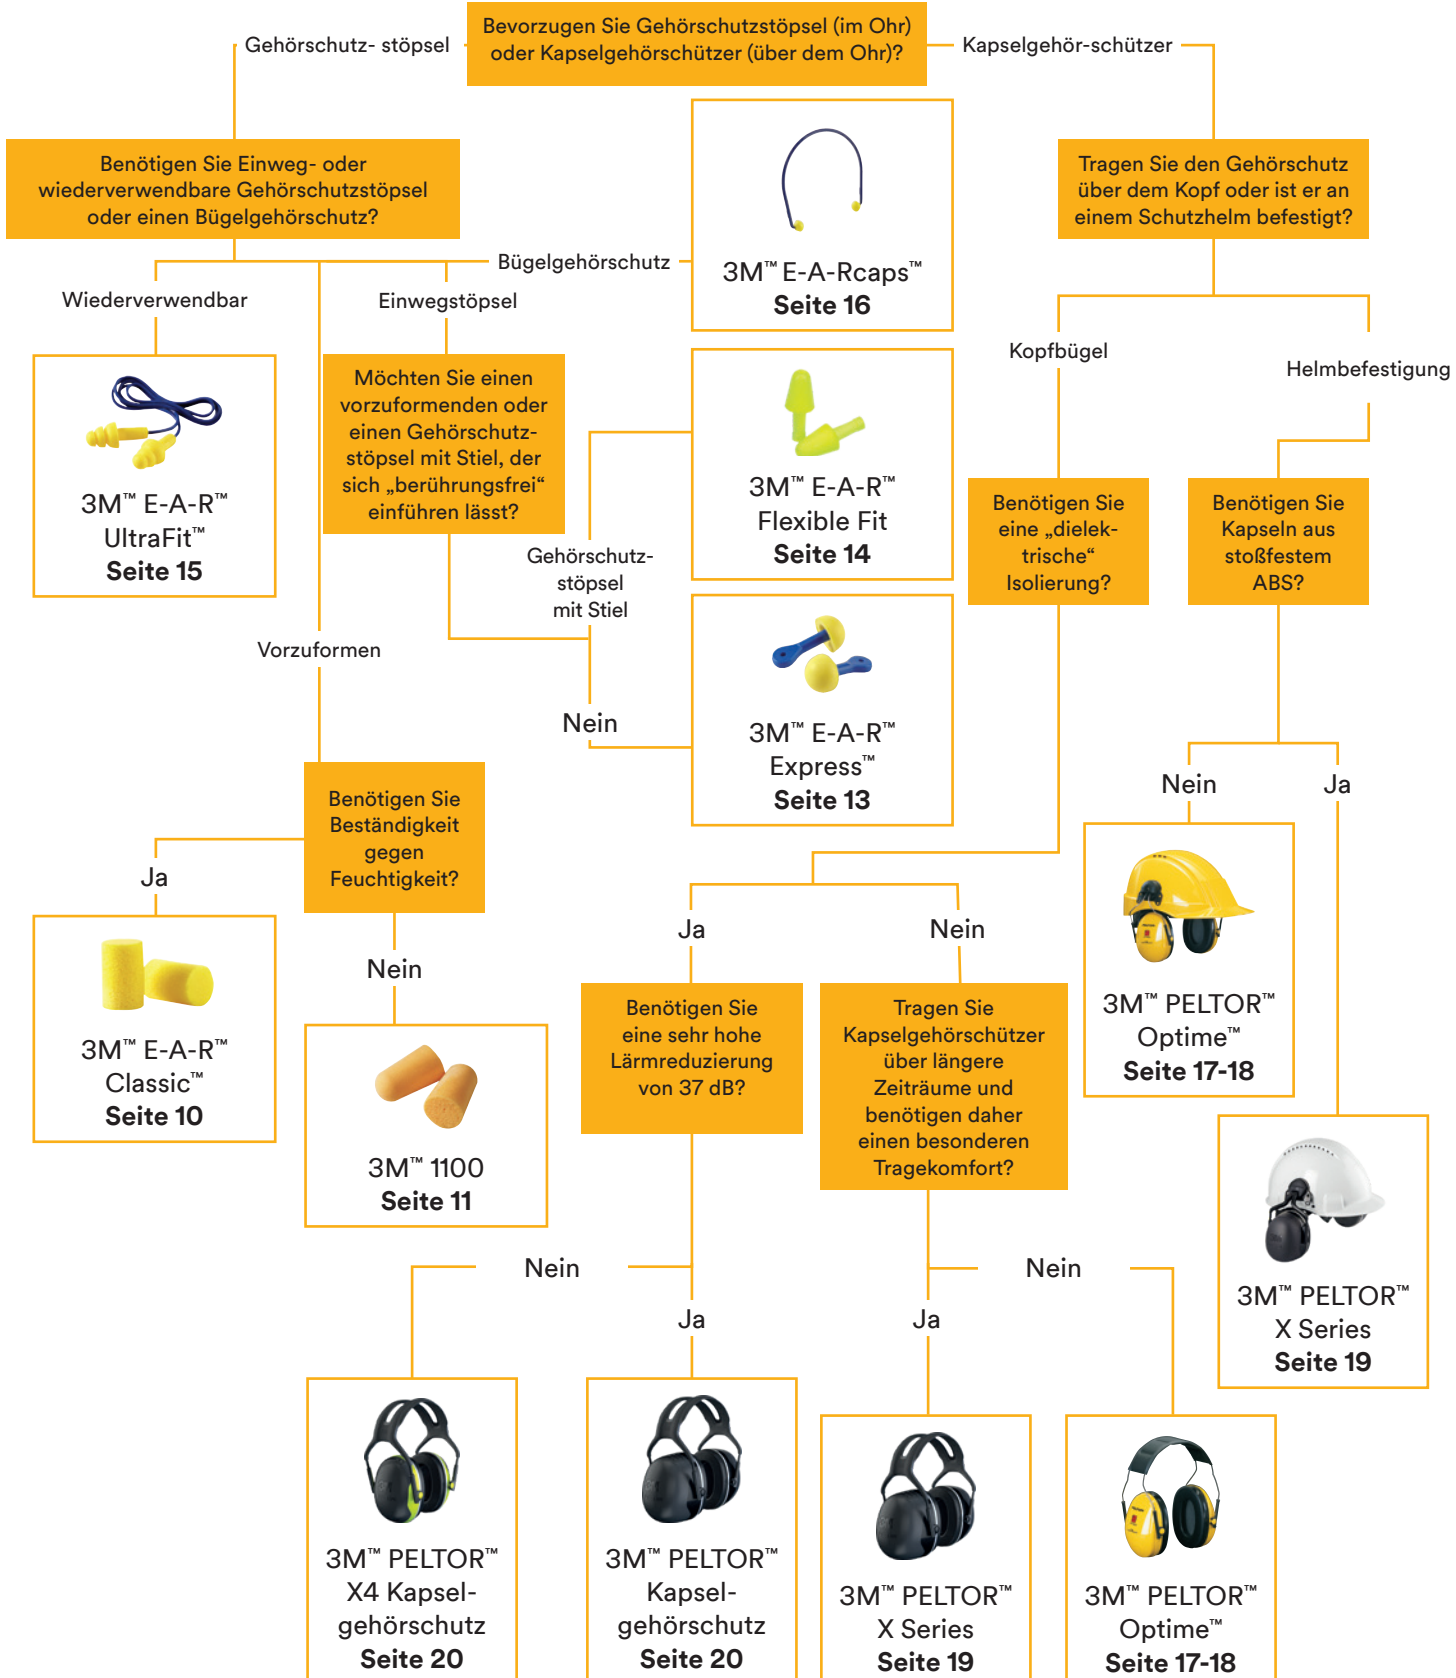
Bevorzugen Sie Gehörschutzstöpsel (im Ohr) oder Kapselgehörschützer (über dem Ohr)?

Gehörschutz- stöpsel

Kapselgehör-schützer

Benötigen Sie Einweg- oder wiederverwendbare Gehörschutzstöpsel oder einen Bügelgehörschutz?

3M™ E-A-Rcaps™
Seite 16

Tragen Sie den Gehörschutz über dem Kopf oder ist er an einem Schutzhelm befestigt?

Bügelgehörschutz

Wiederverwendbar

Einwegstöpsel

Kopfbügel

Helmbefestigung

3M™ E-A-R™ UltraFit™
Seite 15

Möchten Sie einen vorzuformenden oder einen Gehörschutzstöpsel mit Stiel, der sich „berührungsfrei“ einführen lässt?

3M™ E-A-R™ Flexible Fit
Seite 14

Benötigen Sie eine „dielektrische“ Isolierung?

Benötigen Sie Kapseln aus stoßfestem ABS?

Gehörschutz-stöpsel mit Stiel

Vorzuformen

Nein

3M™ E-A-R™ Express™
Seite 13

Nein

Ja

Benötigen Sie Beständigkeit gegen Feuchtigkeit?

Ja

3M™ PELTOR™ Optime™
Seite 17-18

Ja

Nein

3M™ E-A-R™ Classic™
Seite 10

Nein

Benötigen Sie eine sehr hohe Lärmreduzierung von 37 dB?

Tragen Sie Kapselgehörschützer über längere Zeiträume und benötigen daher einen besonderen Tragekomfort?

3M™ 1100
Seite 11

3M™ PELTOR™ X Series
Seite 19

Nein

Nein

Ja

Ja

3M™ PELTOR™ X4 Kapselgehörschutz
Seite 20

3M™ PELTOR™ Kapselgehörschutz
Seite 20

3M™ PELTOR™ X Series
Seite 19

3M™ PELTOR™ Optime™
Seite 17-18